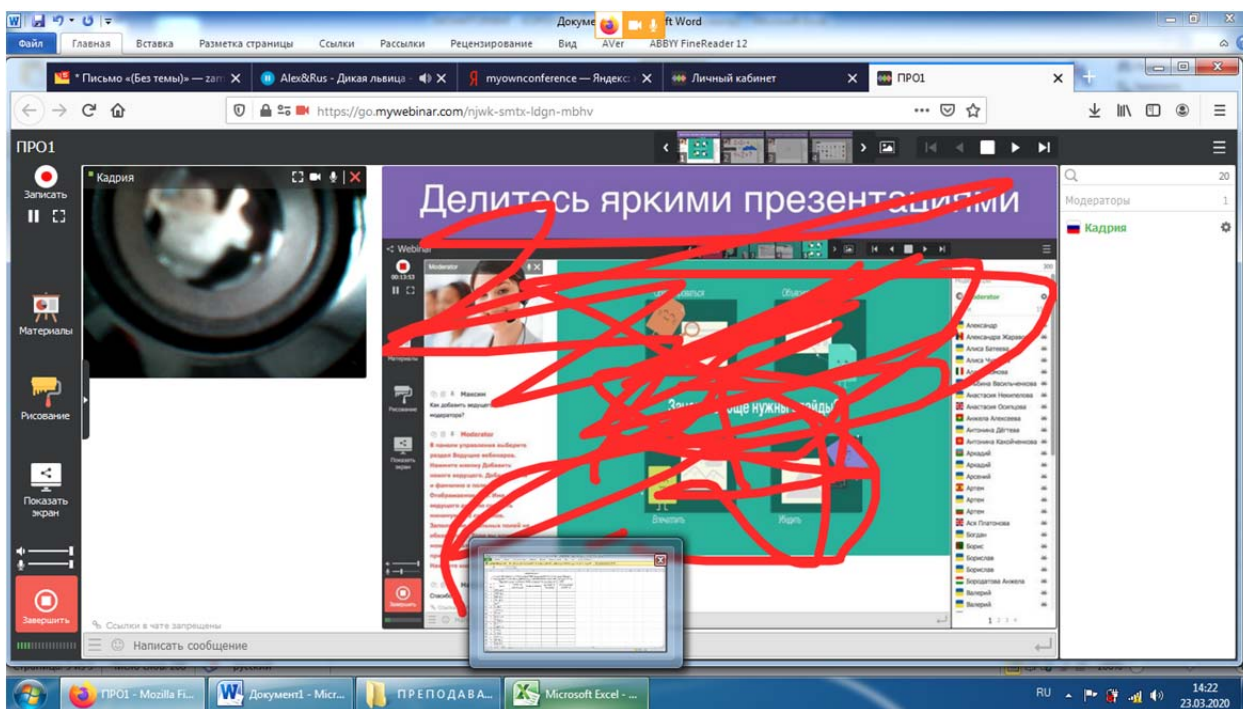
Докуме ft Word
Файл Главная Вставка Разметка страницы Ссылки Рассылки Рецензирование Вид AVer ABBYY FineReader 12

* Письмо «(Без темы)» — zan
Alex&Rus - Дикая львица
myownconference — Яндекс
Личный кабинет
ПРО1

https://go.mywebinar.com/njwk-smtx-ldgn-mbhv

ПРО1

Записать
Кадрия
Материалы
Рисование
Показать экран
Завершить

Делитесь яркими презентациями

Webinar
Moderator
00:13:53
Материалы
Рисование
Показать экран
Завершить
Максим
Как добавить ведущего модератора?
Moderator
В панели управления выберите раздел Ведущие вебинаров. Нажмите кнопку Добавить нового ведущего.
Спасибо

Зачем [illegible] еще нужны слайды

Впечатлить
Убедить

Moderator
Александр
Александра Жарав
Алиса Богатен
Алиса Ч
Алина Васильченкова
Анастасия Никифорова
Анастасия Осипцова
Анжела Алексеева
Антонина Дёгтева
Антонина Кекойченкова
Аркадий
Аркадий
Арсений
Артем
Артем
Артем
Ася Платонова
Богдан
Борис
Борислав
Борислав
Бородатова Анжела
Валерий
Валерий
1 2 3 4

Ссылки в чате запрещены
Написать сообщение

20
Модераторы 1
Кадрия

ПРО1 - Mozilla Fi...
Документ1 - Micr...
ПРЕПОДАВА...
Microsoft Excel - ...
RU
14:22
23.03.2020